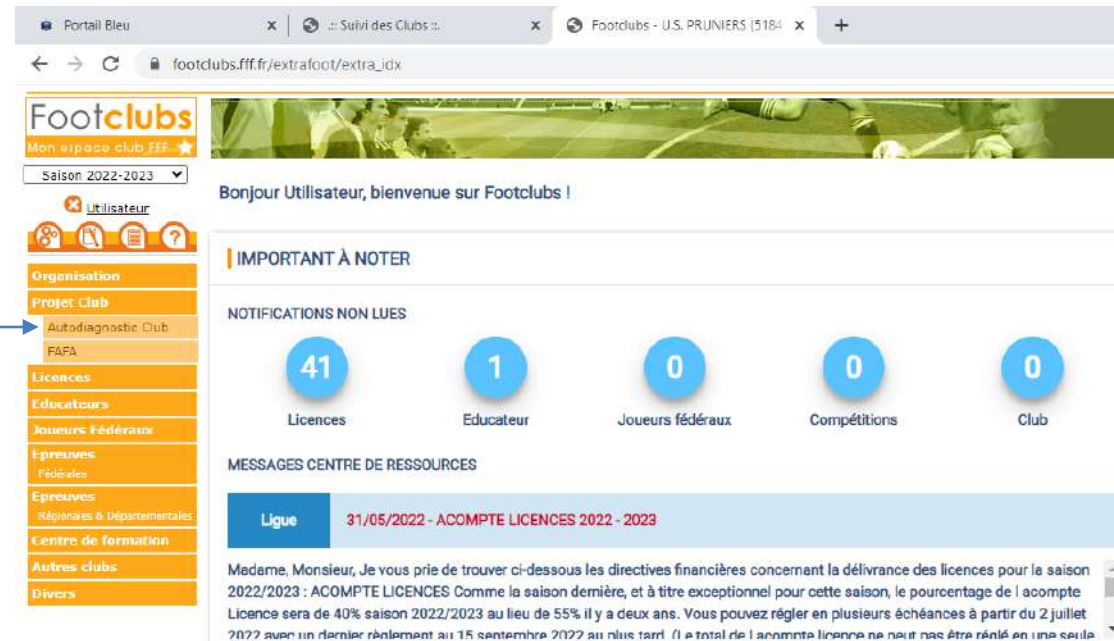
Portail Bleu ×
.:: Suivi des Clubs :: ×
Footclubs - U.S. PRUNIERS (5184 ×
+

footclubs.fff.fr/extrafoot/extra_idx

Footclubs
Mon espace club FFF

Saison 2022-2023

Utilisateur

Organisation
Projet Club
Autodiagnostic Club
FAFA
Licences
Educateurs
Joueurs Fédéraux
Epreuves Fédérales
Epreuves Régionales & Départementales
Centre de formation
Autres clubs
Divers

Bonjour Utilisateur, bienvenue sur Footclubs !

IMPORTANT À NOTER

NOTIFICATIONS NON LUES

41 Licences
1 Educateur
0 Joueurs fédéraux
0 Compétitions
0 Club

MESSAGES CENTRE DE RESSOURCES

Ligue 31/05/2022 - ACOMPTE LICENCES 2022 - 2023

Madame, Monsieur, Je vous prie de trouver ci-dessous les directives financières concernant la délivrance des licences pour la saison 2022/2023 : ACOMPTE LICENCES Comme la saison dernière, et à titre exceptionnel pour cette saison, le pourcentage de l acompte Licence sera de 40% saison 2022/2023 au lieu de 55% il y a deux ans. Vous pouvez régler en plusieurs échéances à partir du 2 juillet 2022 avec un dernier règlement au 15 septembre 2022 au plus tard. (Le total de l acompte licence ne peut pas être réglé en une seule